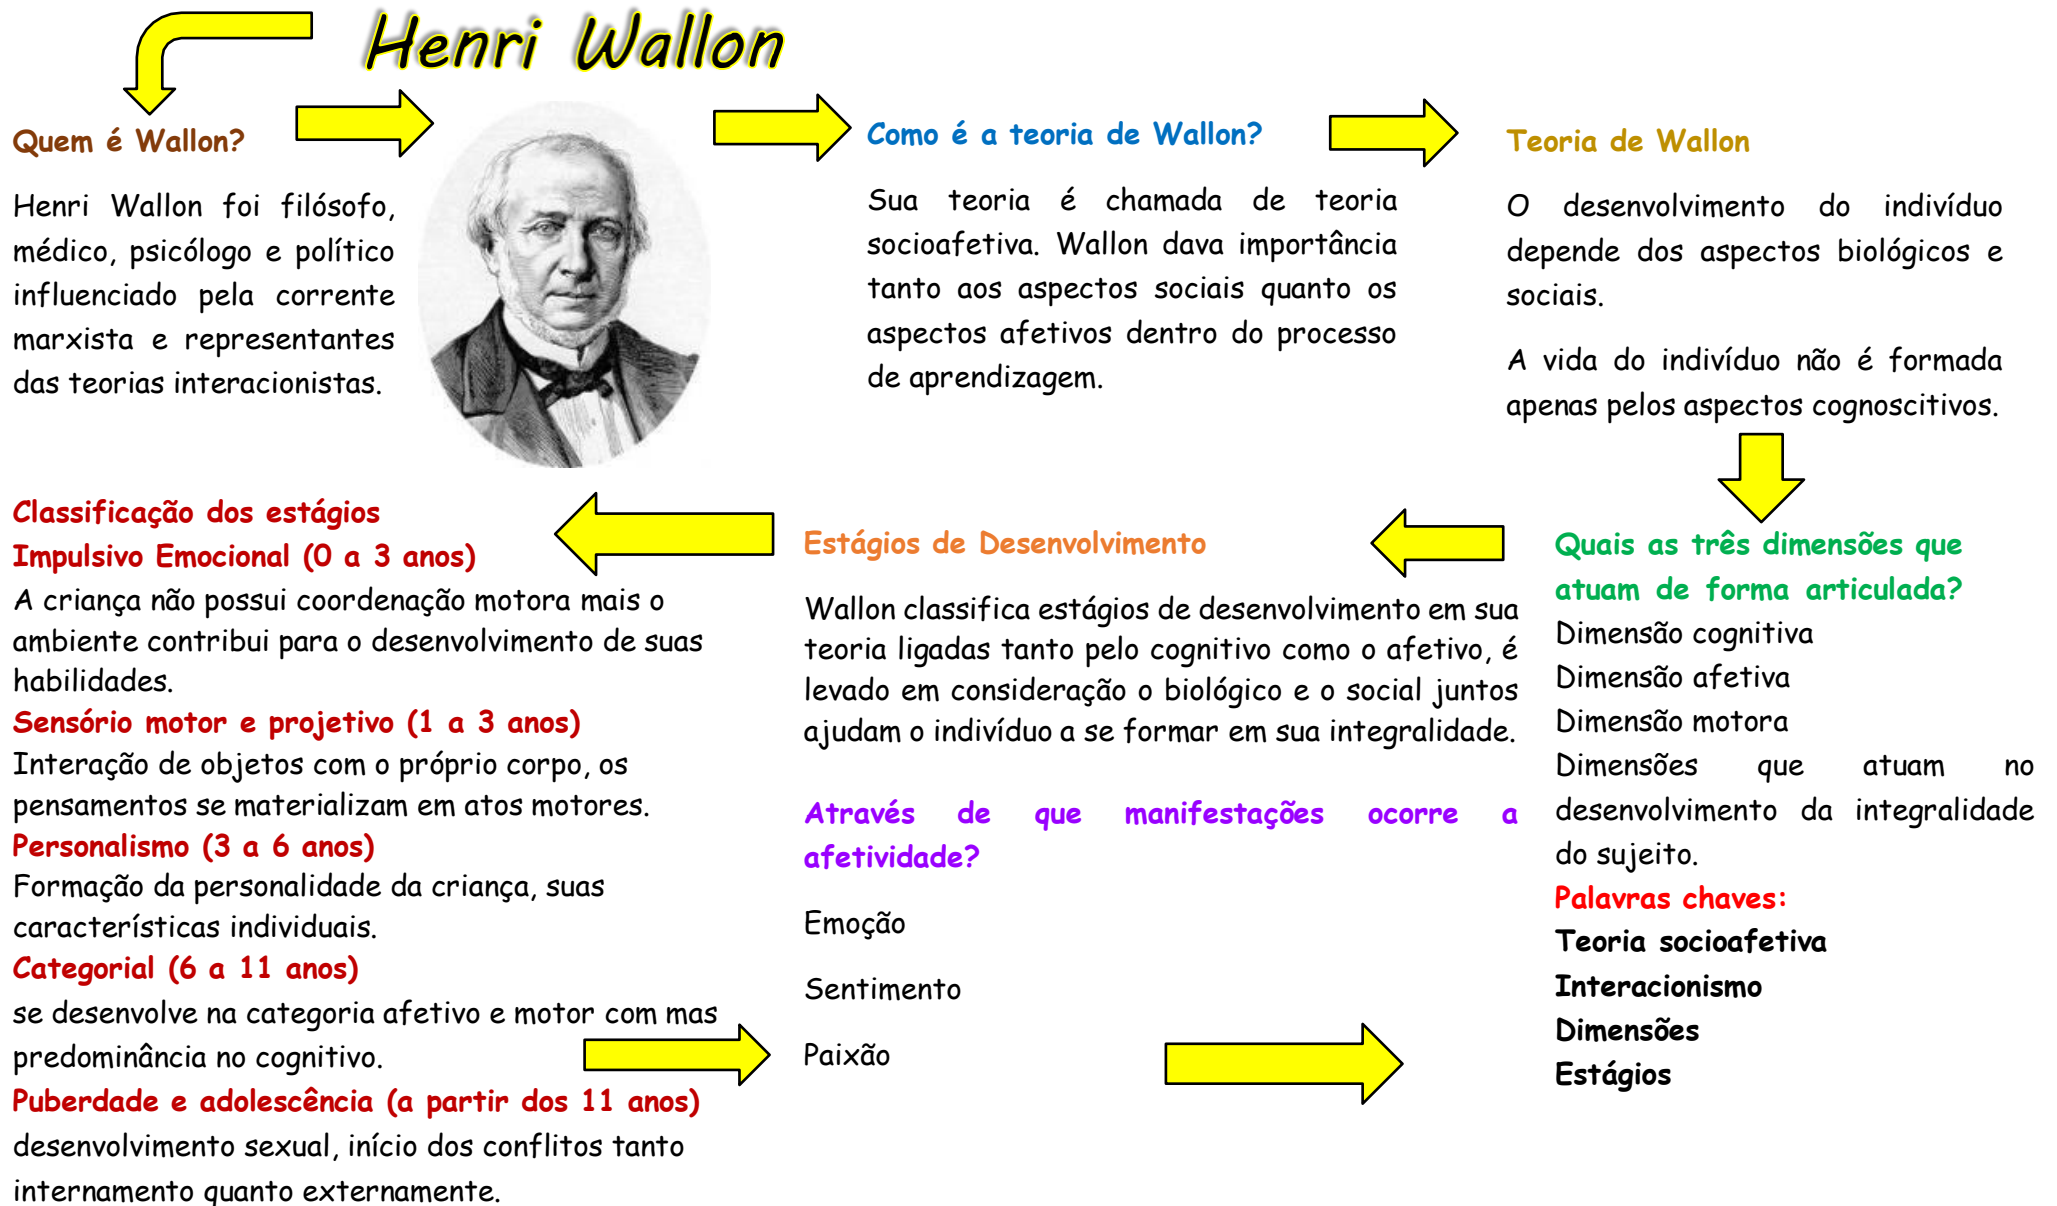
Henri Wallon

Quem é Wallon?

Henri Wallon foi filósofo, médico, psicólogo e político influenciado pela corrente marxista e representantes das teorias interacionistas.

Como é a teoria de Wallon?

Sua teoria é chamada de teoria socioafetiva. Wallon dava importância tanto aos aspectos sociais quanto os aspectos afetivos dentro do processo de aprendizagem.

Teoria de Wallon

O desenvolvimento do indivíduo depende dos aspectos biológicos e sociais.

A vida do indivíduo não é formada apenas pelos aspectos cognoscitivos.

Classificação dos estágios
Impulsivo Emocional (0 a 3 anos)
A criança não possui coordenação motora mais o ambiente contribui para o desenvolvimento de suas habilidades.
Sensório motor e projetivo (1 a 3 anos)
Interação de objetos com o próprio corpo, os pensamentos se materializam em atos motores.
Personalismo (3 a 6 anos)
Formação da personalidade da criança, suas características individuais.
Categorial (6 a 11 anos)
se desenvolve na categoria afetivo e motor com mas predominância no cognitivo.
Puberdade e adolescência (a partir dos 11 anos)
desenvolvimento sexual, início dos conflitos tanto internamento quanto externamente.

Estágios de Desenvolvimento

Wallon classifica estágios de desenvolvimento em sua teoria ligadas tanto pelo cognitivo como o afetivo, é levado em consideração o biológico e o social juntos ajudam o indivíduo a se formar em sua integralidade.

Através de que manifestações ocorre a afetividade?

Emoção

Sentimento

Paixão

Quais as três dimensões que atuam de forma articulada?
Dimensão cognitiva
Dimensão afetiva
Dimensão motora
Dimensões que atuam no desenvolvimento da integralidade do sujeito.
Palavras chaves:
Teoria socioafetiva
Interacionismo
Dimensões
Estágios